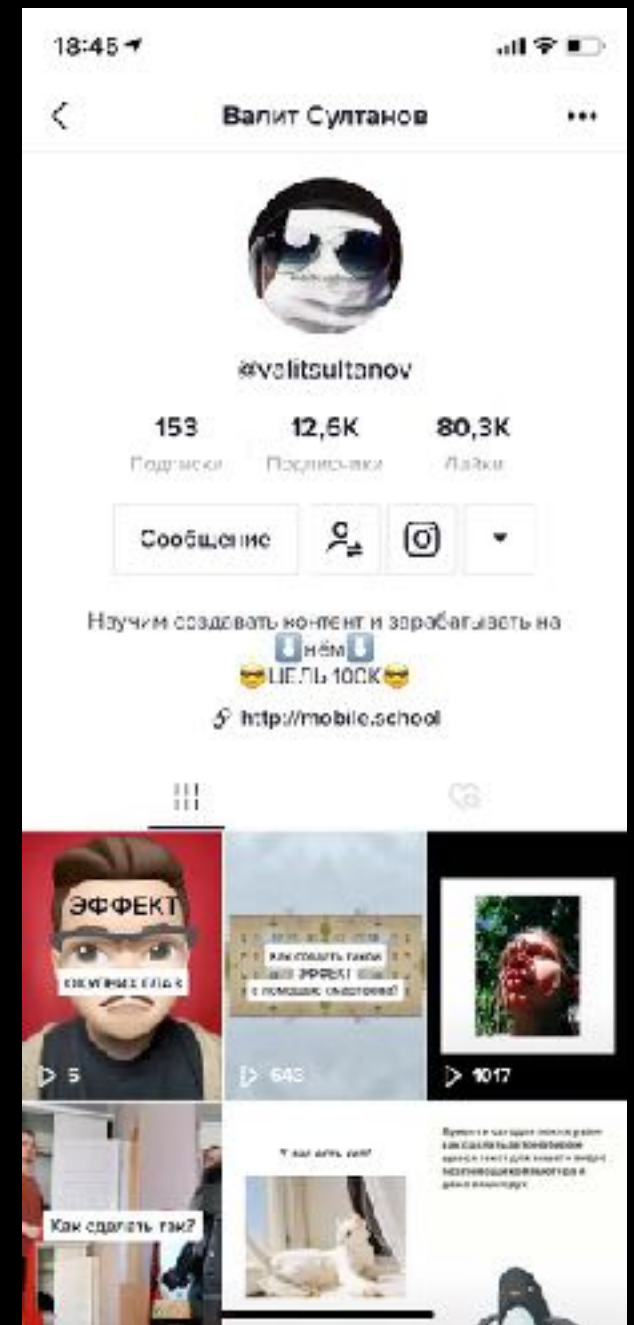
18:45

Валит Султанов

@valitsultanov

153 Подписки
12,6K Подписчики
80,3K Лайки

Сообщение

Научим создавать контент и зарабатывать на ⬇️нём⬇️
😎ЦЕЛЬ 100K😎

http://mobile.school

ЭФФЕКТ
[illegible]

▷ 5

Как сделать такой ЭФФЕКТ с помощью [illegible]

▷ 643

▷ 1017

Как сделать так?

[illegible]

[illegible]